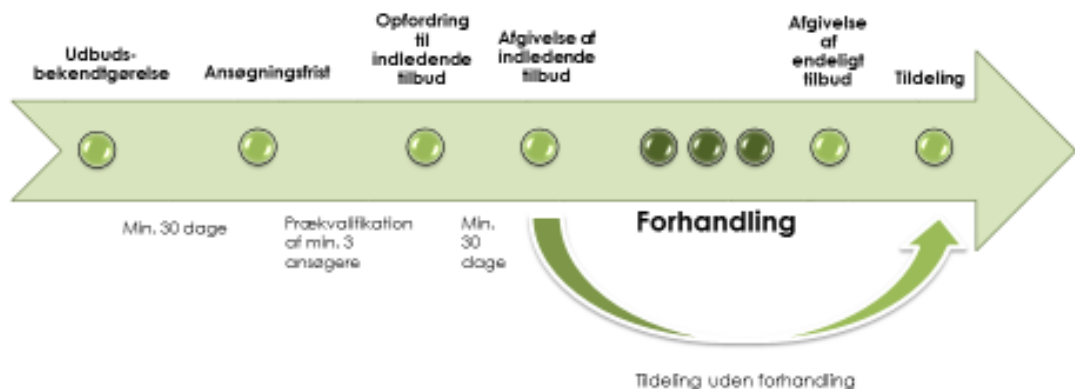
Udbuds-bekendtgørelse

Ansøgningsfrist

Opfordring til indledende tilbud

Afgivelse af indledende tilbud

Afgivelse af endeligt tilbud

Tildeling

Min. 30 dage

Prækvalifikation af min. 3 ansøgere

Min. 30 dage

Forhandling

Tildeling uden forhandling